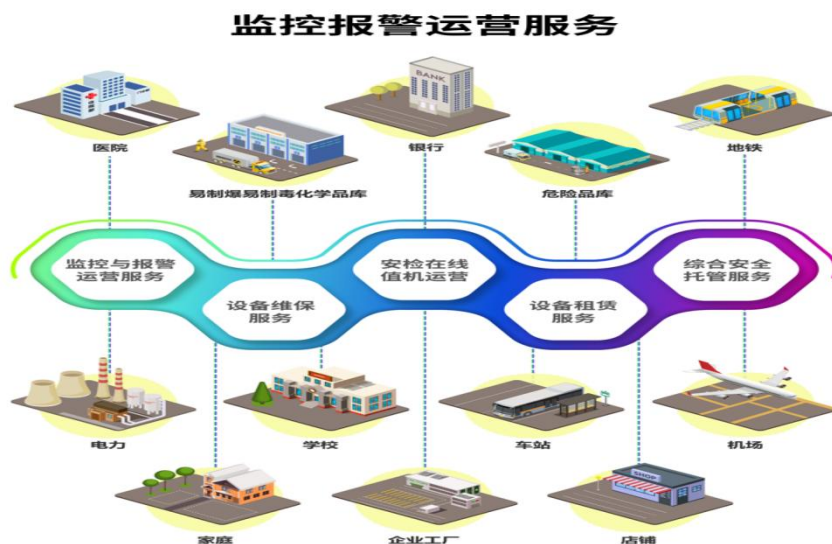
监控报警运营服务

医院

BANK

银行

地铁

易制爆易制毒化学品库

危险品库

监控与报警运营服务

设备维保服务

安检在线值机运营

设备租赁服务

综合安全托管服务

电力

学校

车站

机场

家庭

企业工厂

SHOP

店铺